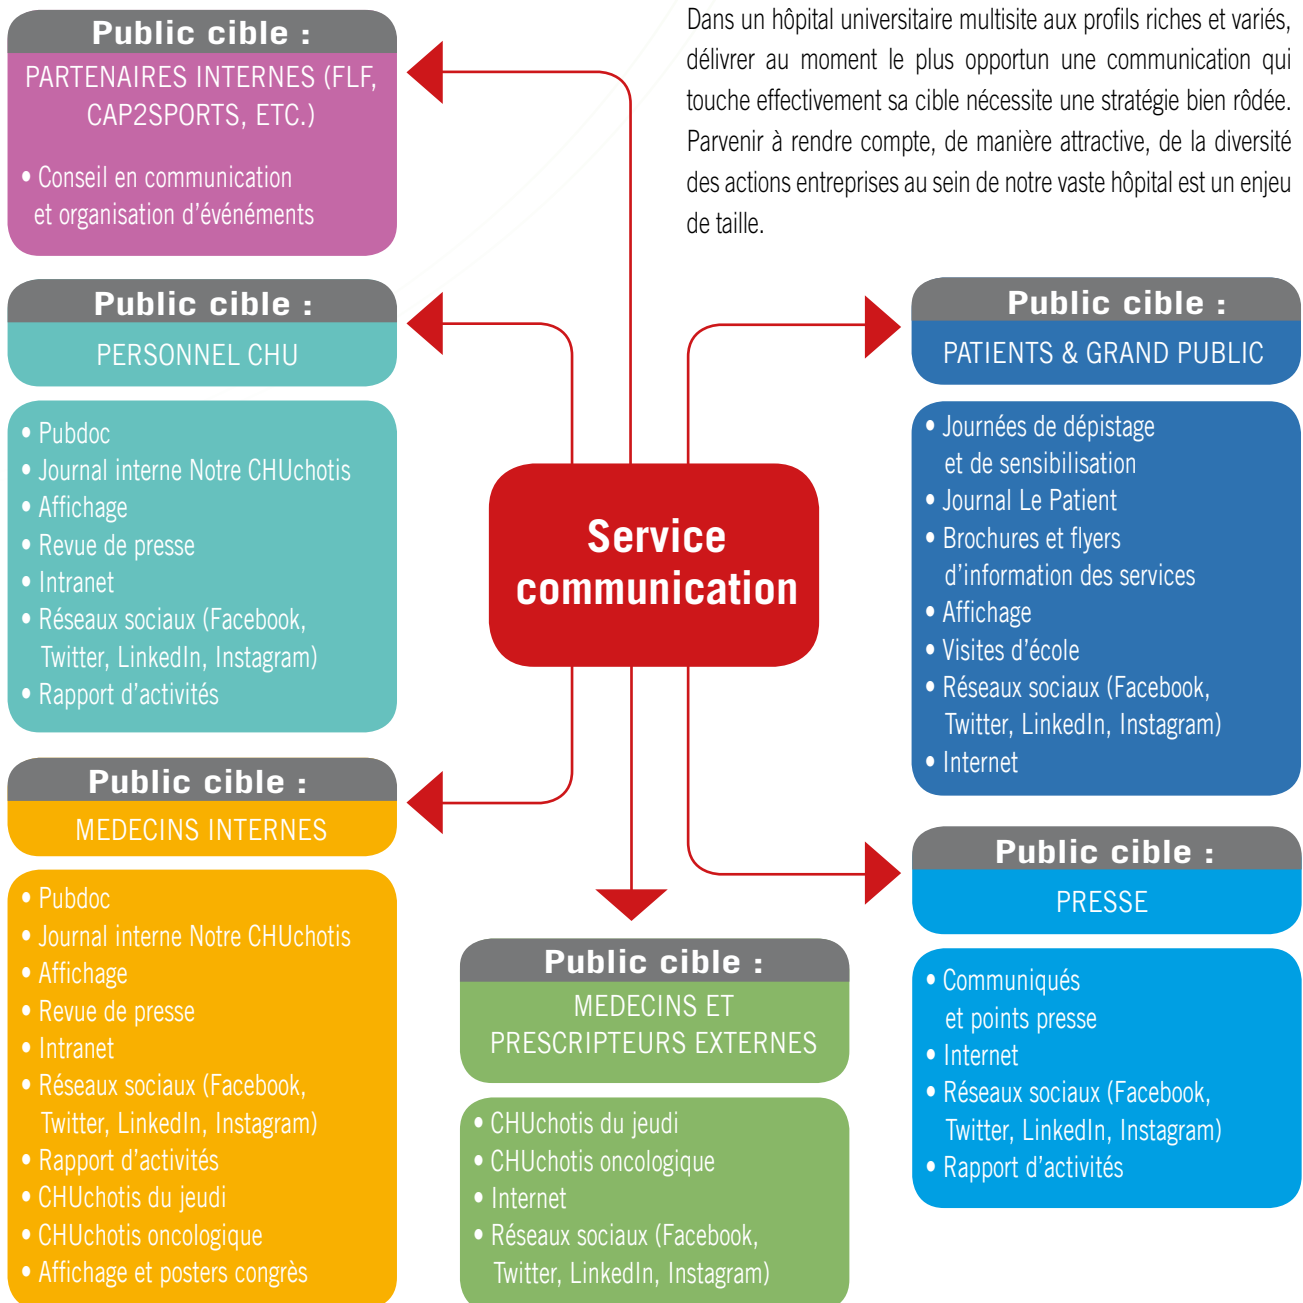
Public cible :
PARTENAIRES INTERNES (FLF, CAP2SPORTS, ETC.)

• Conseil en communication et organisation d’événements

Dans un hôpital universitaire multisite aux profils riches et variés, délivrer au moment le plus opportun une communication qui touche effectivement sa cible nécessite une stratégie bien rôdée. Parvenir à rendre compte, de manière attractive, de la diversité des actions entreprises au sein de notre vaste hôpital est un enjeu de taille.

Public cible :
PERSONNEL CHU

• Pubdoc
• Journal interne Notre CHUchotis
• Affichage
• Revue de presse
• Intranet
• Réseaux sociaux (Facebook, Twitter, LinkedIn, Instagram)
• Rapport d’activités

Service communication

Public cible :
PATIENTS & GRAND PUBLIC

• Journées de dépistage et de sensibilisation
• Journal Le Patient
• Brochures et flyers d’information des services
• Affichage
• Visites d’école
• Réseaux sociaux (Facebook, Twitter, LinkedIn, Instagram)
• Internet

Public cible :
MEDECINS INTERNES

• Pubdoc
• Journal interne Notre CHUchotis
• Affichage
• Revue de presse
• Intranet
• Réseaux sociaux (Facebook, Twitter, LinkedIn, Instagram)
• Rapport d’activités
• CHUchotis du jeudi
• CHUchotis oncologique
• Affichage et posters congrès

Public cible :
MEDECINS ET PRESCRIPTEURS EXTERNES

• CHUchotis du jeudi
• CHUchotis oncologique
• Internet
• Réseaux sociaux (Facebook, Twitter, LinkedIn, Instagram)

Public cible :
PRESSE

• Communiqués et points presse
• Internet
• Réseaux sociaux (Facebook, Twitter, LinkedIn, Instagram)
• Rapport d’activités